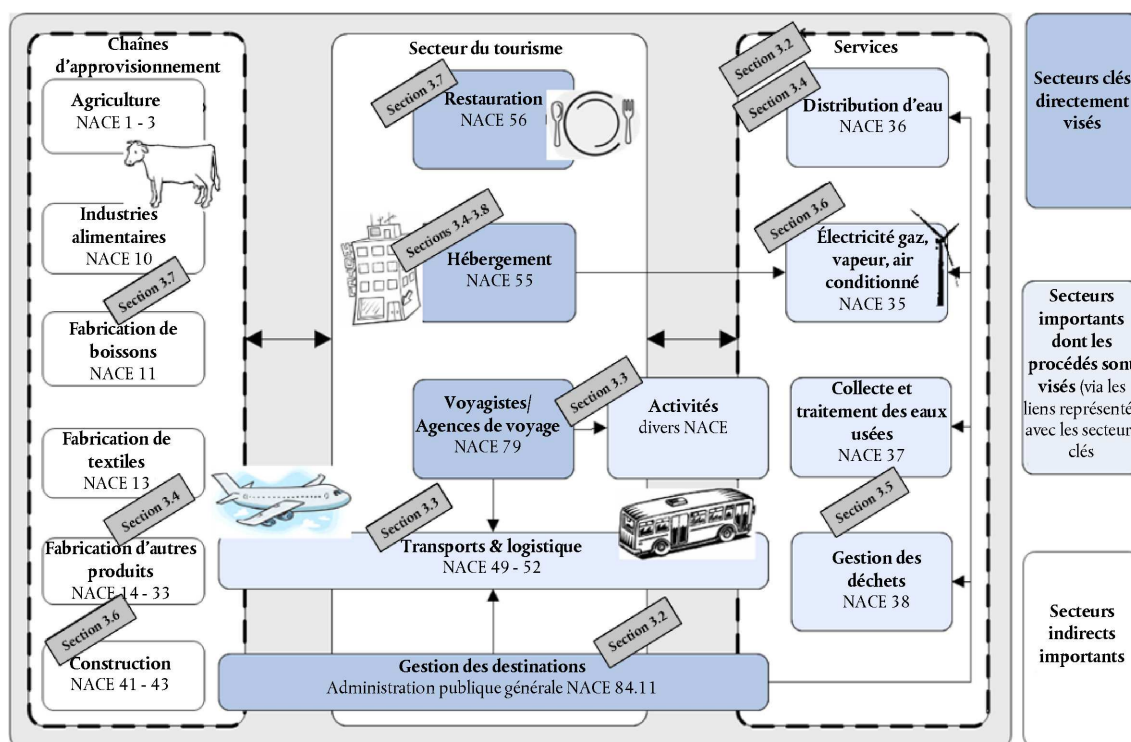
Chaînes d'approvisionnement

Agriculture
NACE 1 - 3

Industries alimentaires
NACE 10

Section 3.7

Fabrication de boissons
NACE 11

Fabrication de textiles
NACE 13

Section 3.4

Fabrication d'autres produits
NACE 14 - 33

Section 3.6

Construction
NACE 41 - 43

Secteur du tourisme

Section 3.7

Restauration
NACE 56

Sections 3.4-3.8

Hébergement
NACE 55

Voyagistes/ Agences de voyage
NACE 79

Section 3.3

Activités
divers NACE

Section 3.3

Transports & logistique
NACE 49 - 52

Section 3.2

Gestion des destinations
Administration publique générale NACE 84.11

Services

Section 3.2

Section 3.4

Distribution d'eau
NACE 36

Section 3.6

Électricité gaz, vapeur, air conditionné
NACE 35

Collecte et traitement des eaux usées
NACE 37

Section 3.5

Gestion des déchets
NACE 38

Secteurs clés directement visés

Secteurs importants dont les procédés sont visés (via les liens représentés avec les secteurs clés

Secteurs indirects importants